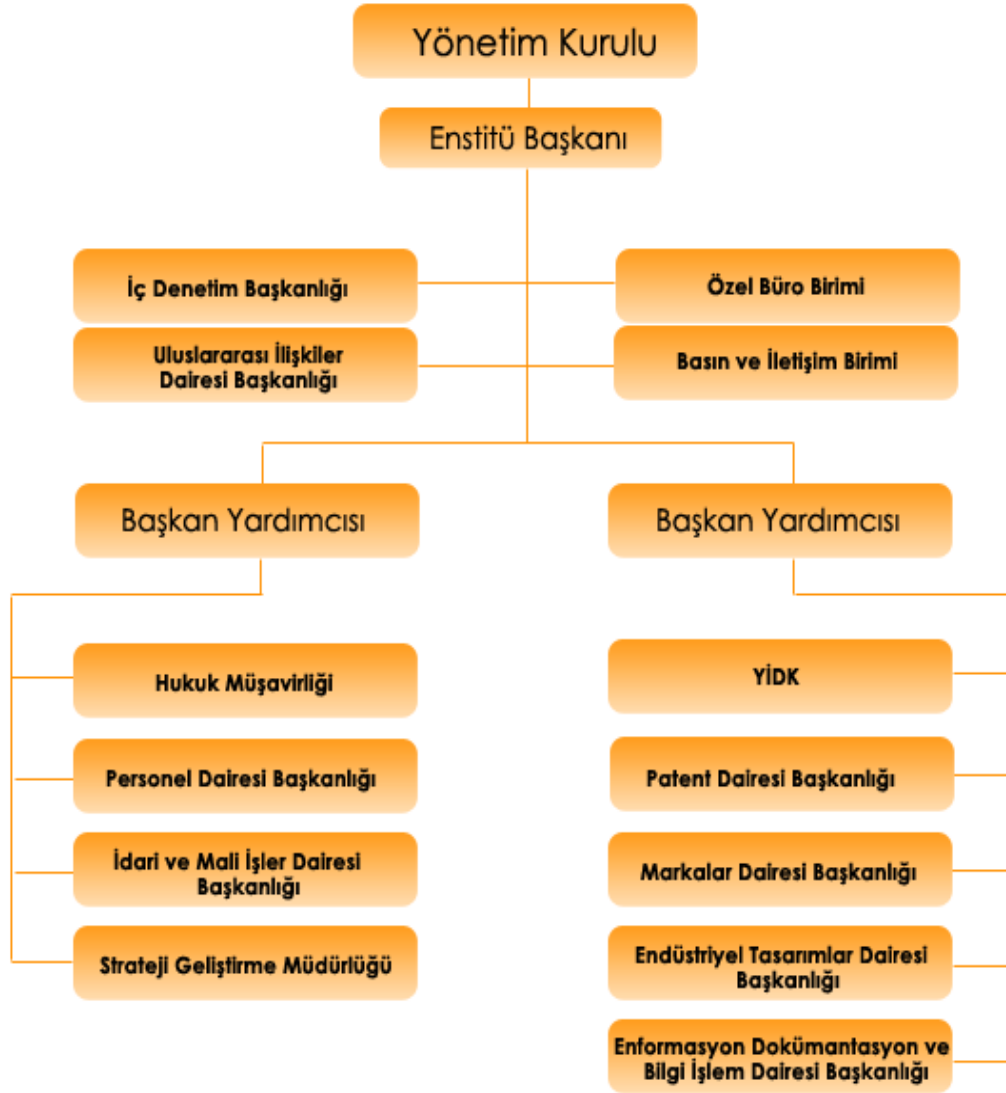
Yönetim Kurulu

Enstitü Başkanı

İç Denetim Başkanlığı

Özel Büro Birimi

Uluslararası İlişkiler Dairesi Başkanlığı

Basın ve İletişim Birimi

Başkan Yardımcısı

Başkan Yardımcısı

Hukuk Müşavirliği

Personel Dairesi Başkanlığı

İdari ve Mali İşler Dairesi Başkanlığı

Strateji Geliştirme Müdürlüğü

YİDK

Patent Dairesi Başkanlığı

Markalar Dairesi Başkanlığı

Endüstriyel Tasarımlar Dairesi Başkanlığı

Enformasyon Dokümantasyon ve Bilgi İşlem Dairesi Başkanlığı